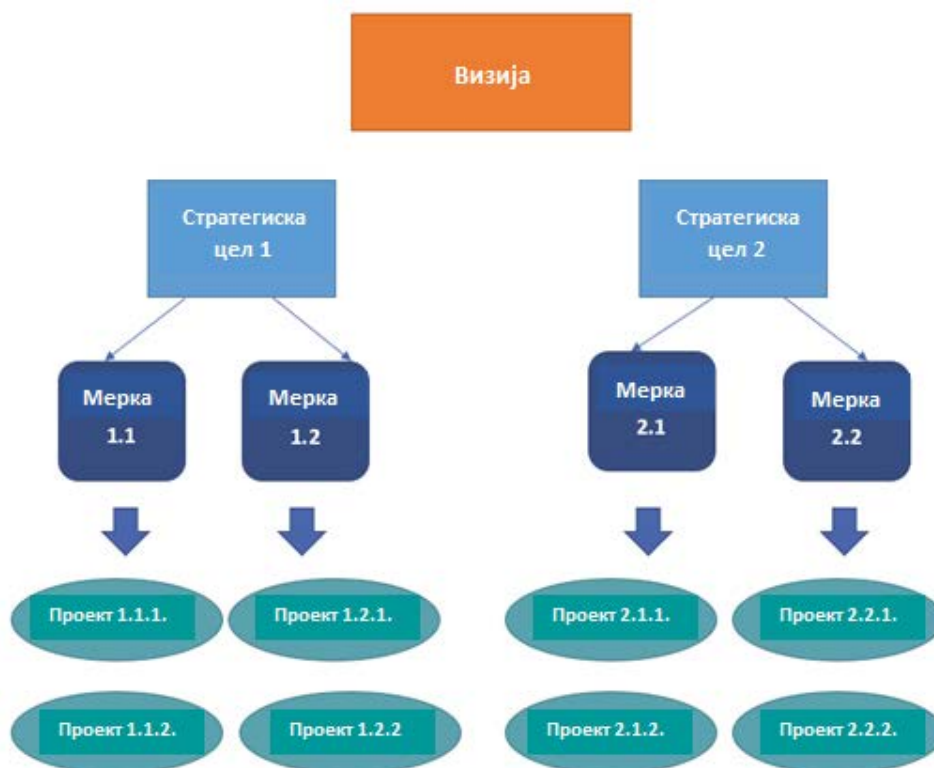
Визија

Стратегиска цел 1

Стратегиска цел 2

Мерка 1.1

Мерка 1.2

Мерка 2.1

Мерка 2.2

Проект 1.1.1.

Проект 1.2.1.

Проект 2.1.1.

Проект 2.2.1.

Проект 1.1.2.

Проект 1.2.2

Проект 2.1.2.

Проект 2.2.2.